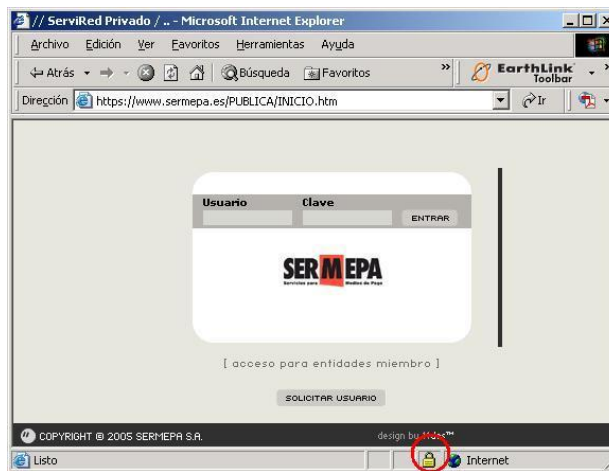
// ServiRed Privado / .. - Microsoft Internet Explorer

Archivo Edición Ver Favoritos Herramientas Ayuda

Atrás Búsqueda Favoritos EarthLink Toolbar

Dirección https://www.sermepa.es/PUBLICA/INICIO.htm Ir

Usuario Clave

ENTRAR

SERMEPA

Servicios para Medios de Pago

[ acceso para entidades miembro ]

SOLICITAR USUARIO

COPYRIGHT © 2005 SERMEPA S.A.

design by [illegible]™

Listo

Internet